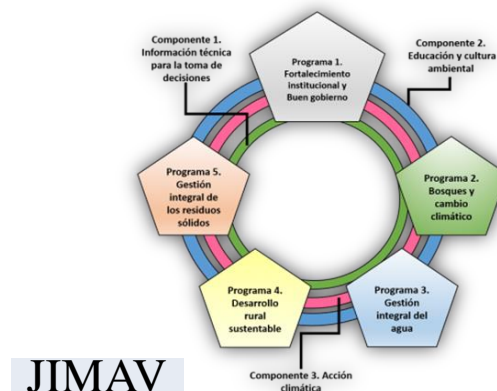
Componente 1. Información técnica para la toma de decisiones

Programa 1. Fortalecimiento institucional y Buen gobierno

Componente 2. Educación y cultura ambiental

Programa 5. Gestión integral de los residuos sólidos

Programa 2. Bosques y cambio climático

Programa 4. Desarrollo rural sustentable

Programa 3. Gestión integral del agua

Componente 3. Acción climática

JIMAV